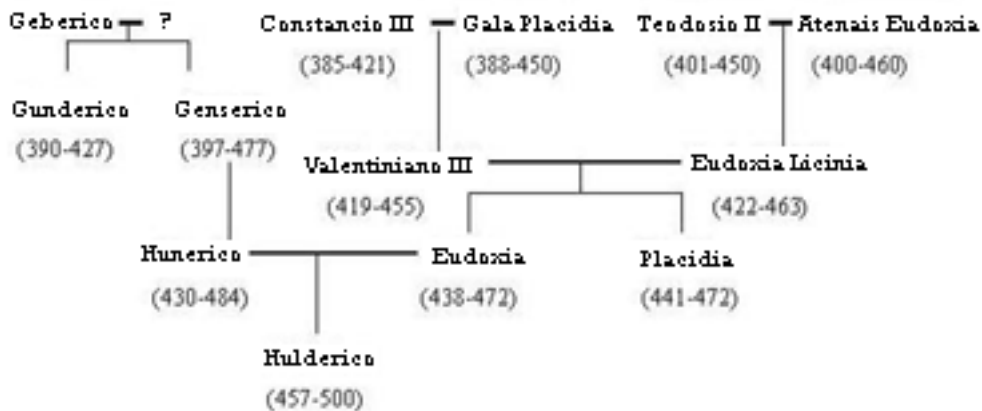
Geberico — ?

Gunderico (390-427)

Genserico (397-477)

Constancio III (385-421) — Gala Placidia (388-450)

Teodosio II (401-450) — Atenais Eudoxia (400-460)

Valentiniano III (419-455) — Eudoxia Licinia (422-463)

Hunerico (430-484) — Eudoxia (438-472)

Placidia (441-472)

Hulderico (457-500)